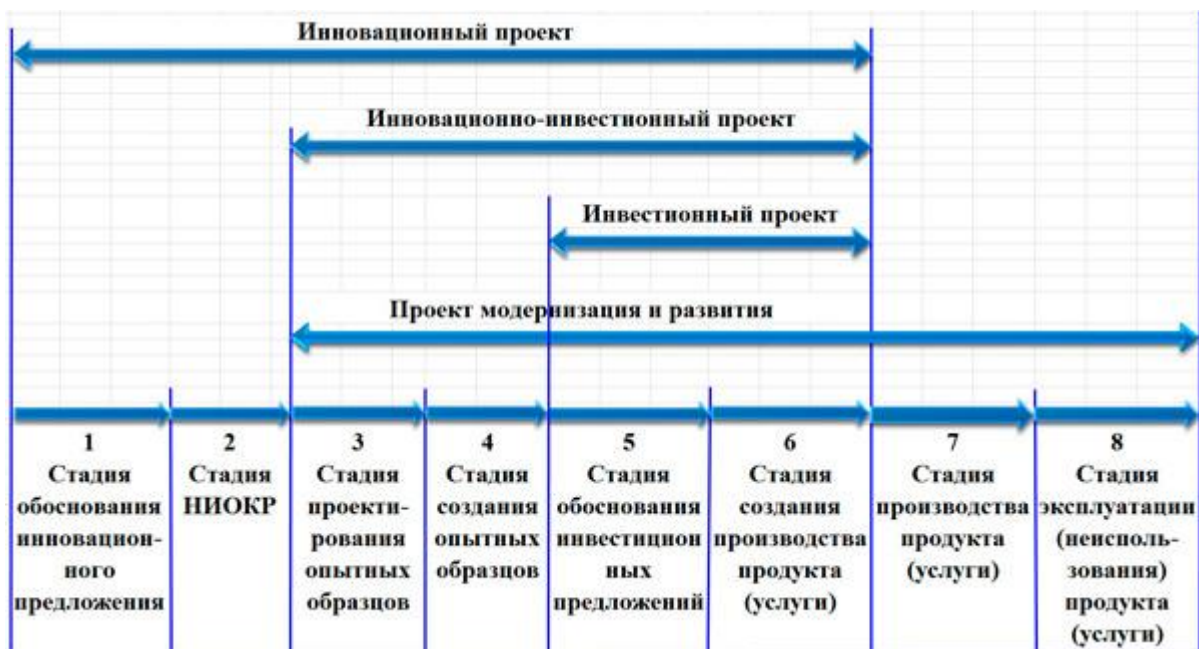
Инновационный проект

Инновационно-инвестиционный проект

Инвестионный проект

Проект модернизация и развития

1
Стадия обоснования инновационного предложения

2
Стадия НИОКР

3
Стадия проектирования опытных образцов

4
Стадия создания опытных образцов

5
Стадия обоснования инвестиционных предложений

6
Стадия создания производства продукта (услуги)

7
Стадия производства продукта (услуги)

8
Стадия эксплуатации (неиспользования) продукта (услуги)